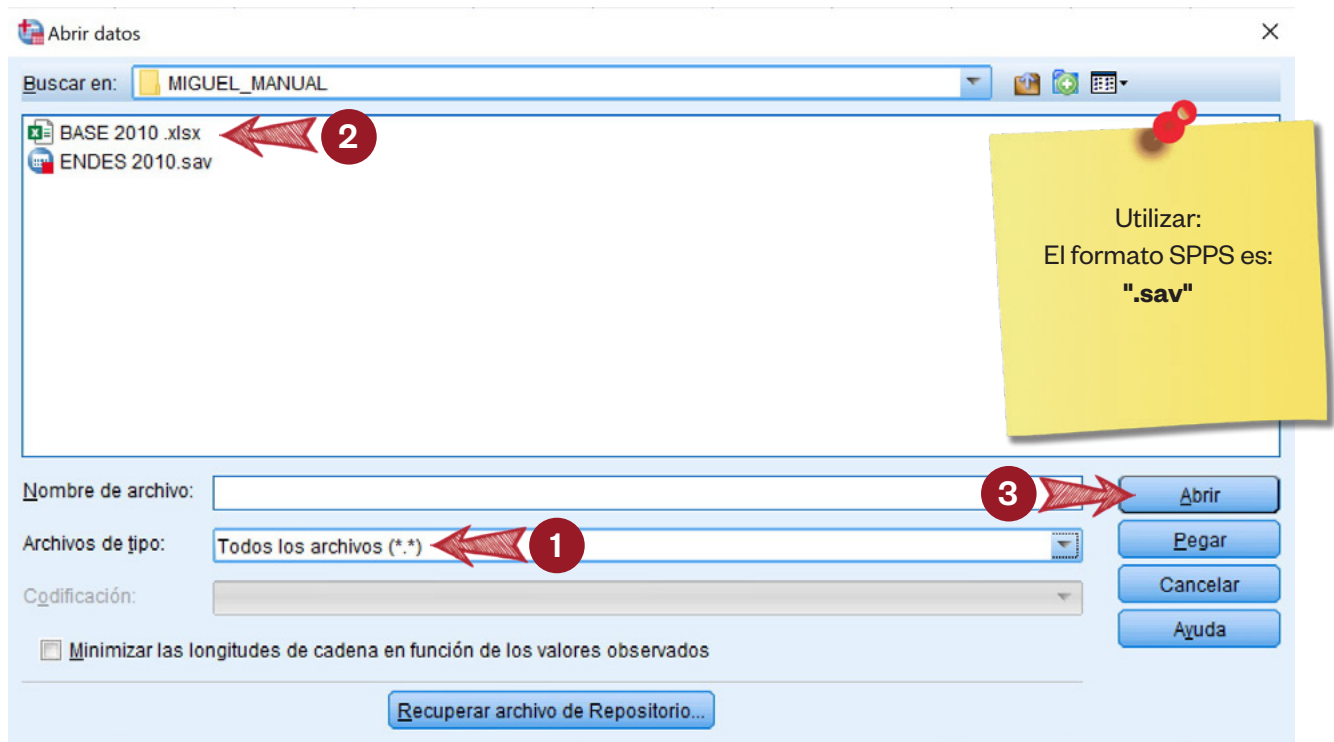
Abrir datos

Buscar en: MIGUEL_MANUAL

BASE 2010 .xlsx
ENDES 2010.sav

2

Utilizar:
El formato SPPS es:
**".sav"**

Nombre de archivo:

3

Abrir

Archivos de tipo: Todos los archivos (*.*)

1

Pegar

Codificación:

Cancelar

Ayuda

Minimizar las longitudes de cadena en función de los valores observados

Recuperar archivo de Repositorio...